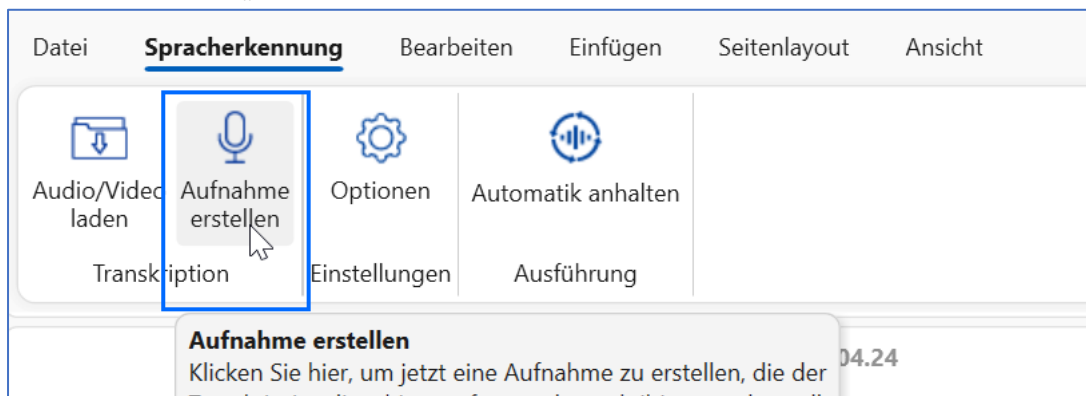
Datei Spracherkennung Bearbeiten Einfügen Seitenlayout Ansicht

Audio/Video laden

Aufnahme erstellen

Optionen

Automatik anhalten

Transkription

Einstellungen

Ausführung

Aufnahme erstellen
Klicken Sie hier, um jetzt eine Aufnahme zu erstellen, die der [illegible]

04.24